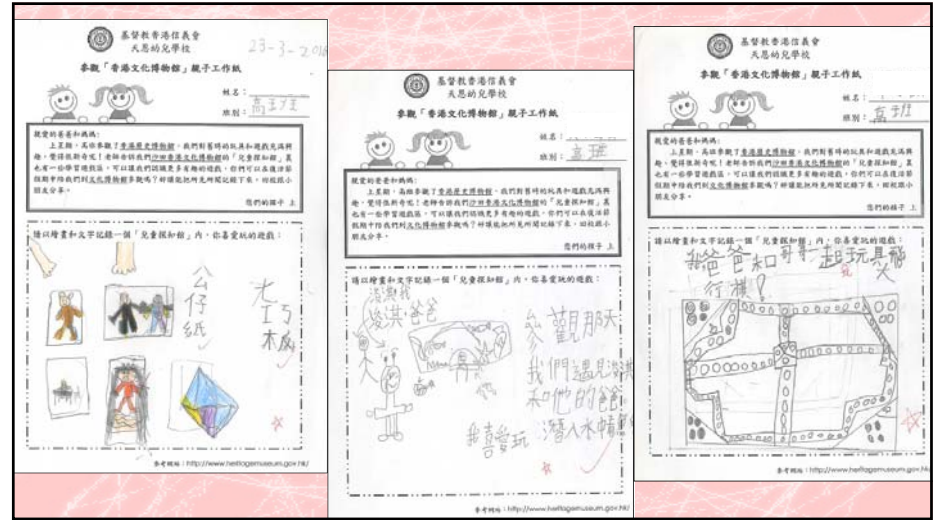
基督教香港信義會
天恩幼兒學校

23-3-2010

參觀「香港文化博物館」親子工作紙

姓名：
班別：高班

親愛的爸爸和媽媽：
上星期，高班參觀了香港歷史博物館，我們對舊時的玩具和遊戲充滿興趣，覺得很新奇呢！老師告訴我們沙田香港文化博物館的「兒童探知館」裏也有一些學習遊戲區，可以讓我們認識更多有趣的遊戲，你們可以在復活節假期中陪我們到文化博物館參觀嗎？材讓能把所見所聞記錄下來，回校跟小朋友分享。

您們的孩子 上

請以繪畫和文字記錄一個「兒童探知館」內，你喜愛玩的遊戲：

公仔紙

七巧板

參考網站：http://www.heritagemuseum.gov.hk/

基督教香港信義會
天恩幼兒學校

參觀「香港文化博物館」親子工作紙

姓名：
班別：高班

親愛的爸爸和媽媽：
上星期，高班參觀了香港歷史博物館，我們對舊時的玩具和遊戲充滿興趣，覺得很新奇呢！老師告訴我們沙田香港文化博物館的「兒童探知館」裏也有一些學習遊戲區，可以讓我們認識更多有趣的遊戲，你們可以在復活節假期中陪我們到文化博物館參觀嗎？材讓能把所見所聞記錄下來，回校跟小朋友分享。

您們的孩子 上

請以繪畫和文字記錄一個「兒童探知館」內，你喜愛玩的遊戲：

我 媽媽 爸爸

參觀那天

我們還見到和他的爸潛入水幢

我喜愛玩

參考網站：http://www.heritagemuseum.gov.hk/

基督教香港信義會
天恩幼兒學校

參觀「香港文化博物館」親子工作紙

姓名：
班別：高班

親愛的爸爸和媽媽：
上星期，高班參觀了香港歷史博物館，我們對舊時的玩具和遊戲充滿興趣，覺得很新奇呢！老師告訴我們沙田香港文化博物館的「兒童探知館」裏也有一些學習遊戲區，可以讓我們認識更多有趣的遊戲，你們可以在復活節假期中陪我們到文化博物館參觀嗎？材讓能把所見所聞記錄下來，回校跟小朋友分享。

您們的孩子 上

請以繪畫和文字記錄一個「兒童探知館」內，你喜愛玩的遊戲：

我爸爸和哥哥一起玩飛行棋！

參考網站：http://www.heritagemuseum.gov.hk/